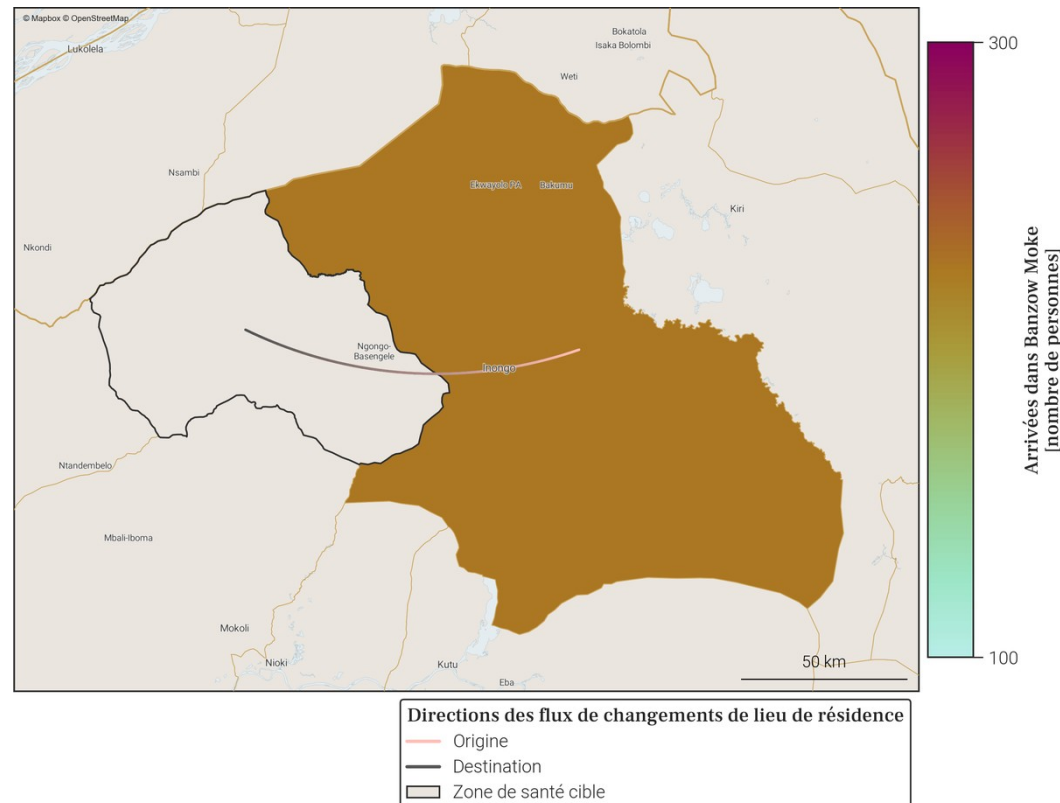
© Mapbox © OpenStreetMap

Lukolela

Bokatola
Isaka Bolombi

Weti

Nsambi

Ekwayolo PA Bakanu

Kiri

Nkondi

Ngongo-Basengele

Inongo

Ntandembelo

Mbali-Iboma

Mokoli

Nioki

Kutu

Eba

50 km

300

Arrivées dans Banzow Moke [nombre de personnes]

100

Directions des flux de changements de lieu de résidence
Origine
Destination
Zone de santé cible